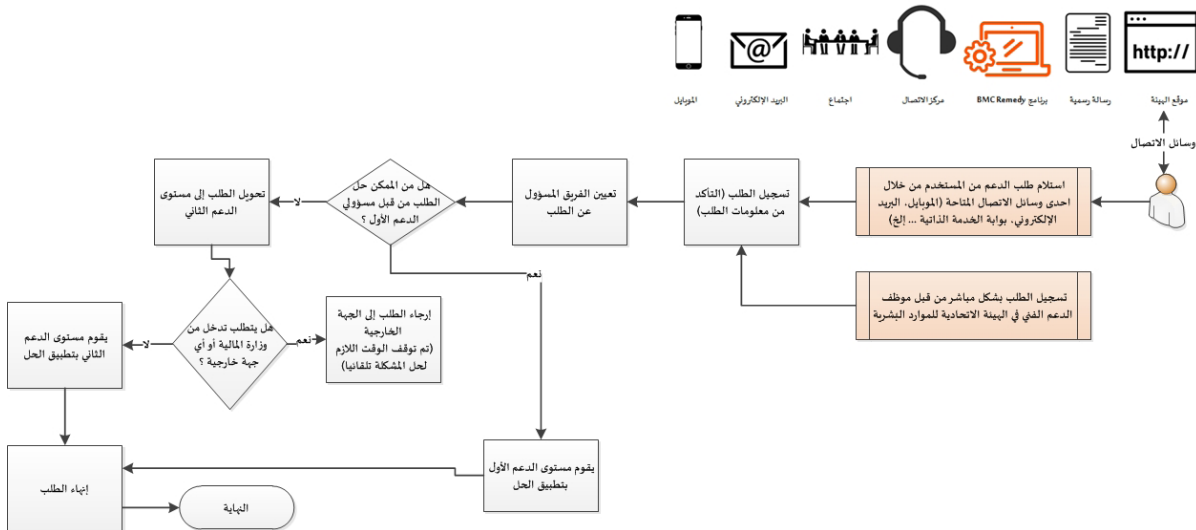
http://

موقع الهيئة

رسالة رسمية

برنامج BMC Remedy

مركز الاتصال

اجتماع

البريد الإلكتروني

الموبايل

وسائل الاتصال

استلام طلب الدعم من المستخدم من خلال احدى وسائل الاتصال المتاحة (الموبايل، البريد الإلكتروني، بوابة الخدمة الذاتية ... إلخ)

تسجيل الطلب (التأكد من معلومات الطلب)

تعيين الفريق المسؤول عن الطلب

هل من الممكن حل الطلب من قبل مسؤولي الدعم الأول ؟

لا

تحويل الطلب إلى مستوى الدعم الثاني

نعم

تسجيل الطلب بشكل مباشر من قبل موظف الدعم الفني في الهيئة الاتحادية للموارد البشرية

هل يتطلب تدخل من وزارة المالية أو أي جهة خارجية ؟

نعم

إرجاء الطلب إلى الجهة الخارجية (تم توقف الوقت اللازم لحل المشكلة تلقائيا)

لا

يقوم مستوى الدعم الثاني بتطبيق الحل

يقوم مستوى الدعم الأول بتطبيق الحل

إنهاء الطلب

النهاية